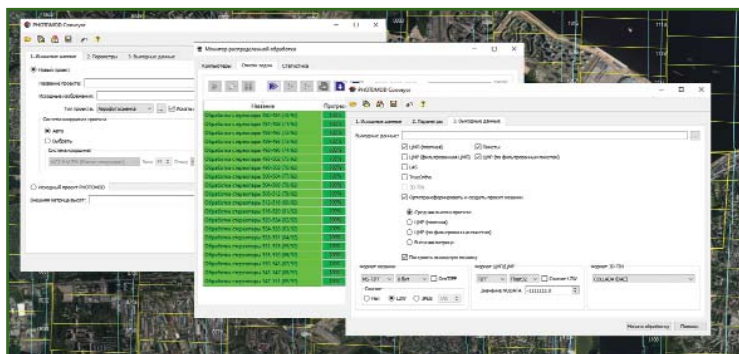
PHOTOMOD Conveyor

1. Исходные данные 2. Параметры 3. Выходные данные

Новый проект

Название проекта:

Исходные изображения:

Тип проекта: Аэрофотосъемка

Система координат проекта

Авто

Выбрать

Существующий проект PHOTOMOD

Монитор распределенной обработки

Компьютеры Очередь задач Статистика

Название

PHOTOMOD Conveyor

1. Исходные данные 2. Параметры 3. Выходные данные

Выходные данные:

ЦМР (точечная)

Пикеты

ЦМР (фильтрованная ЦМР)

ЦМР (по фильтрованным пикетам)

TrueOrtho

Ортофото

Построить мозаику

Формат мозаики

Формат ЦМР/ЦМП

Формат 3D-TIN

Начать обработку Помощь